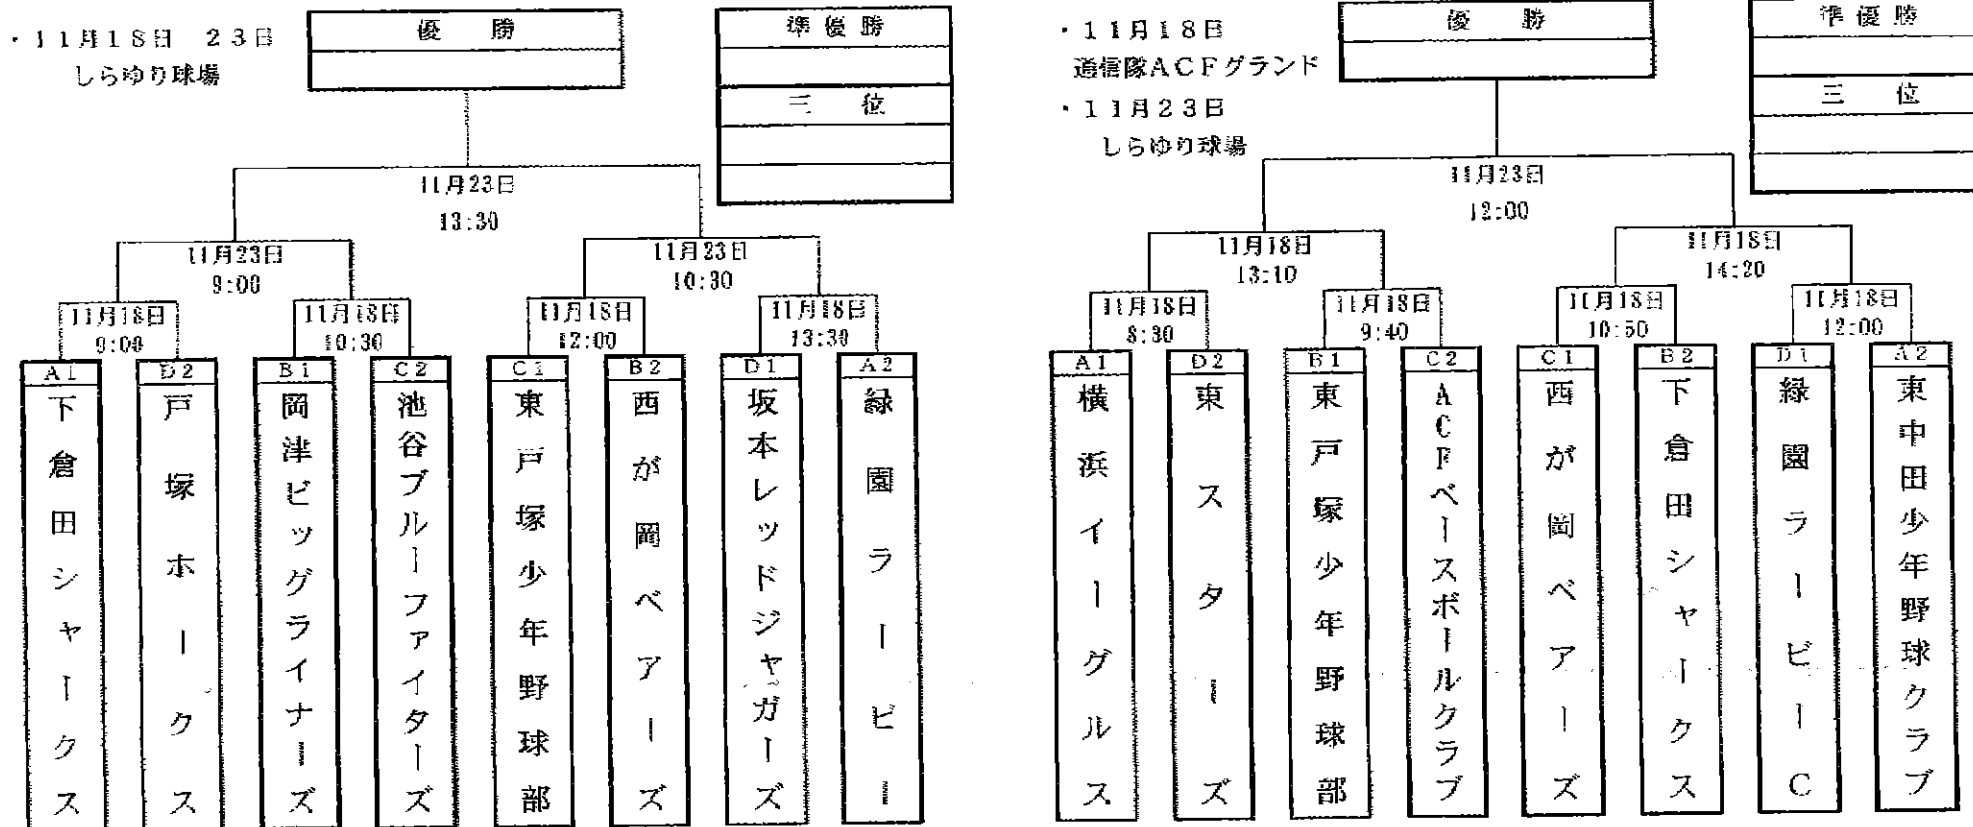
・11月18日 23日
しらゆり球場

| 優　勝 |
|---|
| |

| 準優勝 |
|---|
| |
| 三　位 |
| |
| |

11月23日
13:30

11月23日
9:00

11月23日
10:30

11月18日
9:00

11月18日
10:30

11月18日
12:00

11月18日
13:30

A1 下倉田シャークス
D2 戸塚ホークス
B1 岡津ビッグライナーズ
C2 池谷ブルーファイターズ
C1 東戸塚少年野球部
B2 西が岡ベアーズ
D1 坂本レッドジャガーズ
A2 緑園ラービー

・11月18日
通信隊ACFグランド
・11月23日
しらゆり球場

| 優　勝 |
|---|
| |

| 準優勝 |
|---|
| |
| 三　位 |
| |

11月23日
12:00

11月18日
13:10

11月18日
14:20

11月18日
8:30

11月18日
9:40

11月18日
10:50

11月18日
12:00

A1 横浜イーグルス
D2 東スターズ
B1 東戸塚少年野球部
C2 ACFベースボールクラブ
C1 西が岡ベアーズ
B2 下倉田シャークス
D1 緑園ラービーC
A2 東中田少年野球クラブ